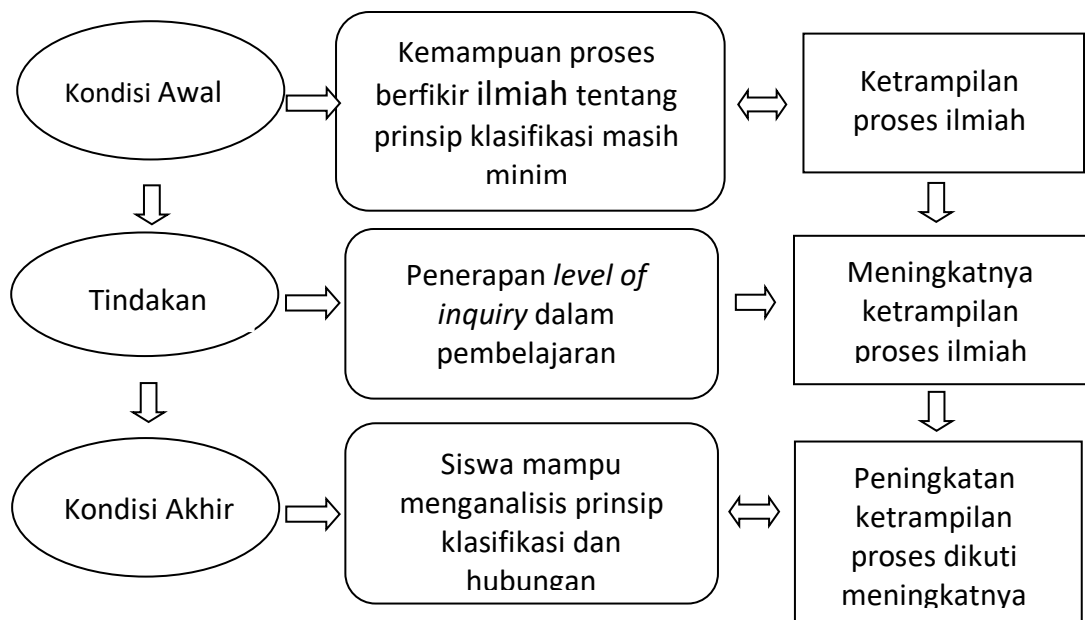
Kondisi Awal

Kemampuan proses berfikir ilmiah tentang prinsip klasifikasi masih minim

Ketrampilan proses ilmiah

Tindakan

Penerapan *level of inquiry* dalam pembelajaran

Meningkatnya ketrampilan proses ilmiah

Kondisi Akhir

Siswa mampu menganalisis prinsip klasifikasi dan hubungan

Peningkatan ketrampilan proses dikuti meningkatnya